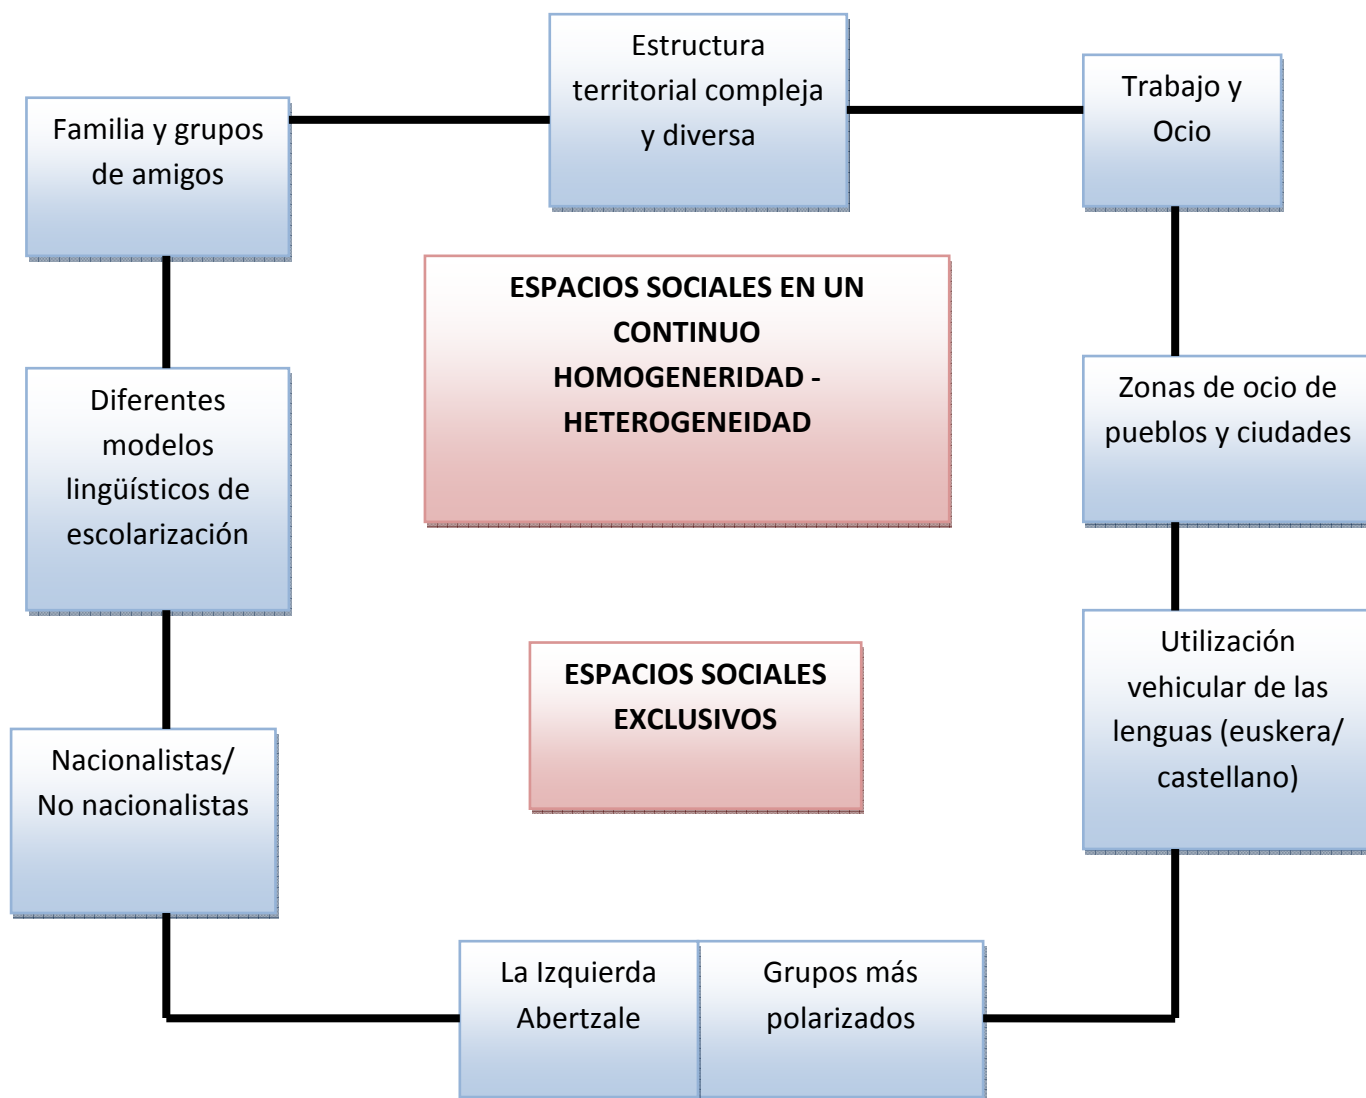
Estructura territorial compleja y diversa

Familia y grupos de amigos

Trabajo y Ocio

ESPACIOS SOCIALES EN UN CONTINUO HOMOGENERIDAD - HETEROGENEIDAD

Diferentes modelos lingüísticos de escolarización

Zonas de ocio de pueblos y ciudades

ESPACIOS SOCIALES EXCLUSIVOS

Utilización vehicular de las lenguas (euskera/ castellano)

Nacionalistas/ No nacionalistas

La Izquierda Abertzale

Grupos más polarizados